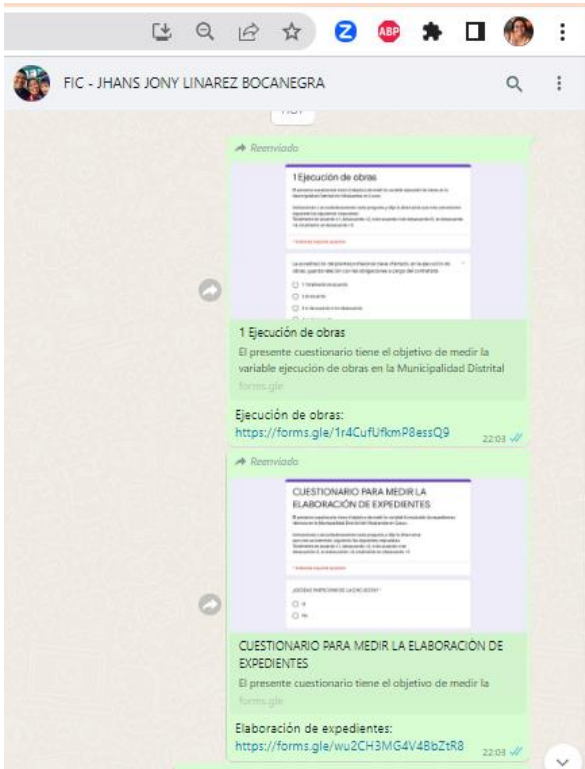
FIC - JHANS JONY LINAREZ BOCANEGRA

Reenviado

1 Ejecución de obras

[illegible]

1 Ejecución de obras
El presente cuestionario tiene el objetivo de medir la variable ejecución de obras en la Municipalidad Distrital
forms.gle

Ejecución de obras:
https://forms.gle/1r4CufUfkmP8essQ9
22:03

Reenviado

CUESTIONARIO PARA MEDIR LA ELABORACIÓN DE EXPEDIENTES

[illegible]

CUESTIONARIO PARA MEDIR LA ELABORACIÓN DE EXPEDIENTES
El presente cuestionario tiene el objetivo de medir la
forms.gle

Elaboración de expedientes:
https://forms.gle/wu2CH3MG4V4BbZtR8
22:03